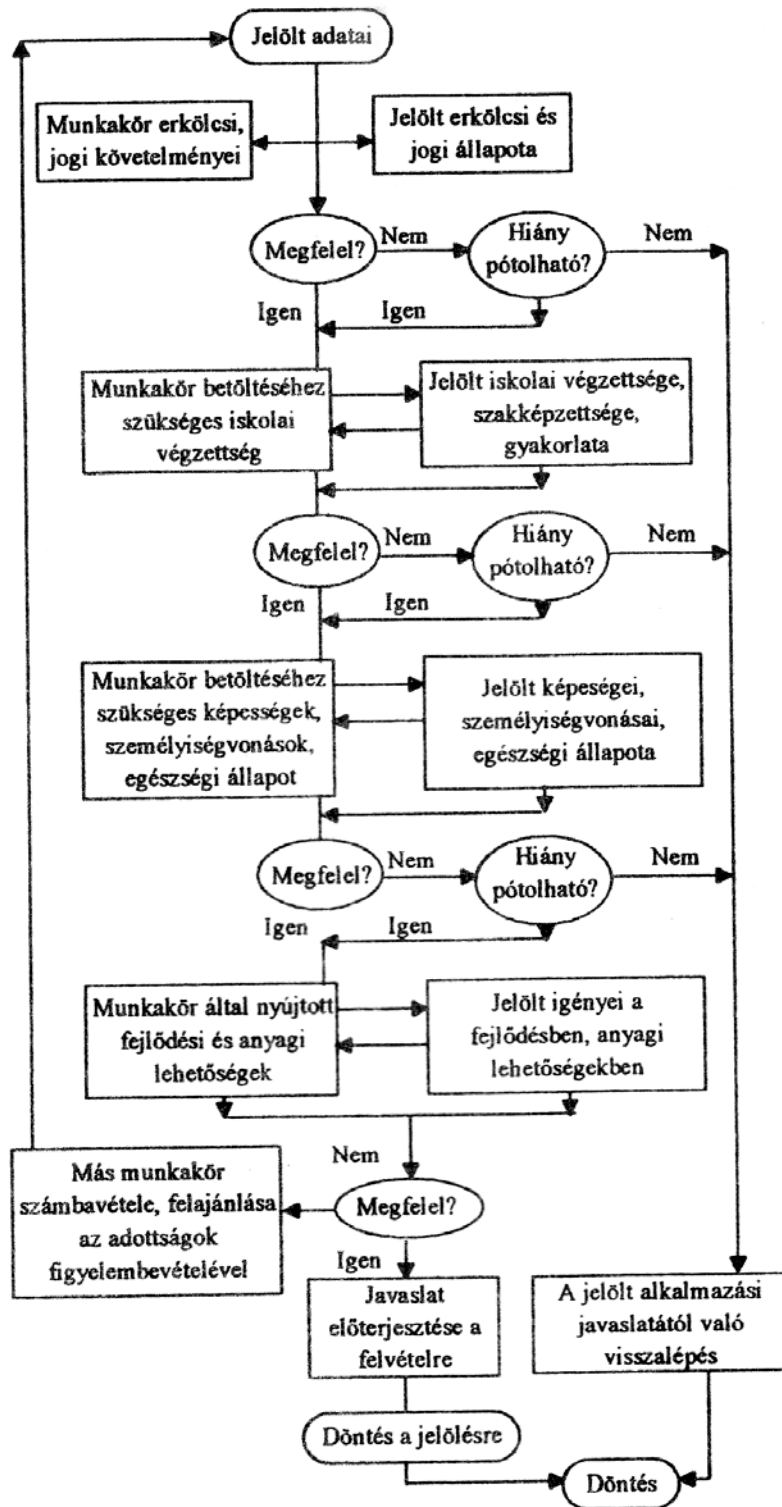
Jelölt adatai

Munkakör erkölcsi, jogi követelményei

Jelölt erkölcsi és jogi állapota

Megfelel?

Nem

Hiány pótolható?

Nem

Igen

Igen

Munkakör betöltéséhez szükséges iskolai végzettség

Jelölt iskolai végzettsége, szakképzettsége, gyakorlata

Megfelel?

Nem

Hiány pótolható?

Nem

Igen

Igen

Munkakör betöltéséhez szükséges képességek, személyiségvonások, egészségi állapot

Jelölt képeségei, személyiségvonásai, egészségi állapota

Megfelel?

Nem

Hiány pótolható?

Nem

Igen

Igen

Munkakör által nyújtott fejlődési és anyagi lehetőségek

Jelölt igényei a fejlődésben, anyagi lehetőségekben

Nem

Más munkakör számbavétele, felajánlása az adottságok figyelembevételével

Megfelel?

Igen

Javaslat előterjesztése a felvételre

A jelölt alkalmazási javaslatától való visszalépés

Döntés a jelölésre

Döntés